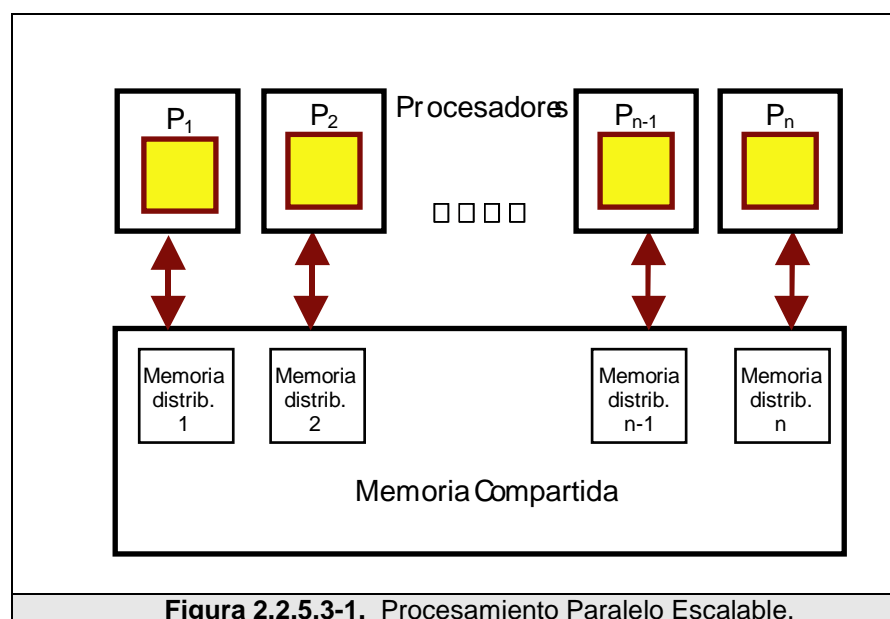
$P_1$ $P_2$ Procesadores $P_{n-1}$ $P_n$

□□□□

Memoria distrib. 1

Memoria distrib. 2

Memoria distrib. n-1

Memoria distrib. n

Memoria Compartida

**Figura 2.2.5.3-1.** Procesamiento Paralelo Escalable.